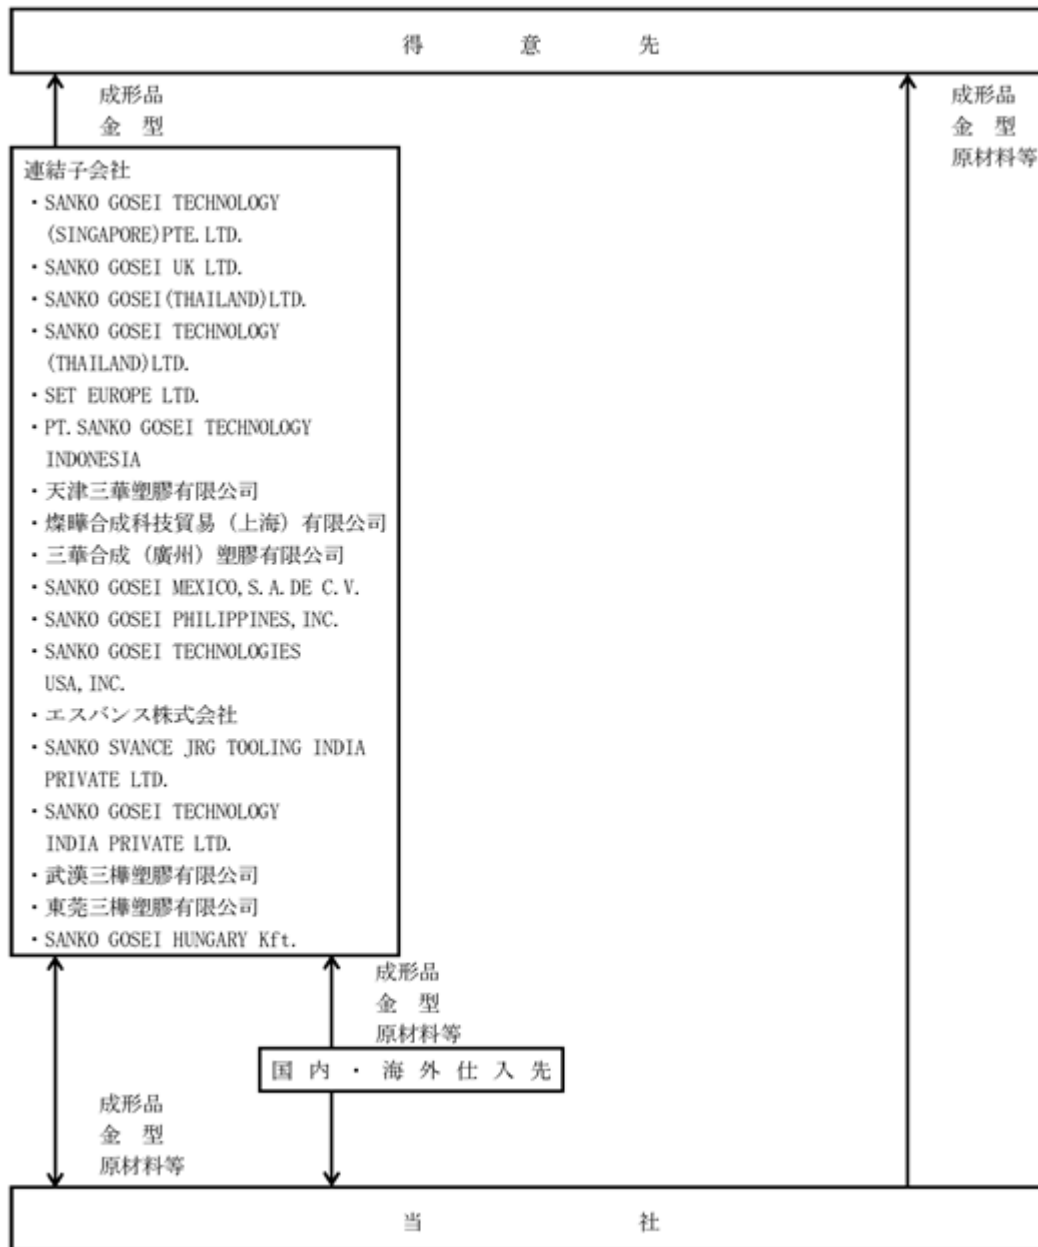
得　意　先

成形品
金 型

成形品
金 型
原材料等

連結子会社
・SANKO GOSEI TECHNOLOGY (SINGAPORE)PTE. LTD.
・SANKO GOSEI UK LTD.
・SANKO GOSEI(THAILAND)LTD.
・SANKO GOSEI TECHNOLOGY (THAILAND)LTD.
・SET EUROPE LTD.
・PT. SANKO GOSEI TECHNOLOGY INDONESIA
・天津三華塑膠有限公司
・燦曄合成科技貿易（上海）有限公司
・三華合成（廣州）塑膠有限公司
・SANKO GOSEI MEXICO, S. A. DE C. V.
・SANKO GOSEI PHILIPPINES, INC.
・SANKO GOSEI TECHNOLOGIES USA, INC.
・エスバンス株式会社
・SANKO SVANCE JRG TOOLING INDIA PRIVATE LTD.
・SANKO GOSEI TECHNOLOGY INDIA PRIVATE LTD.
・武漢三櫸塑膠有限公司
・東莞三櫸塑膠有限公司
・SANKO GOSEI HUNGARY Kft.

成形品
金 型
原材料等

国 内 ・ 海 外 仕 入 先

成形品
金 型
原材料等

当　社